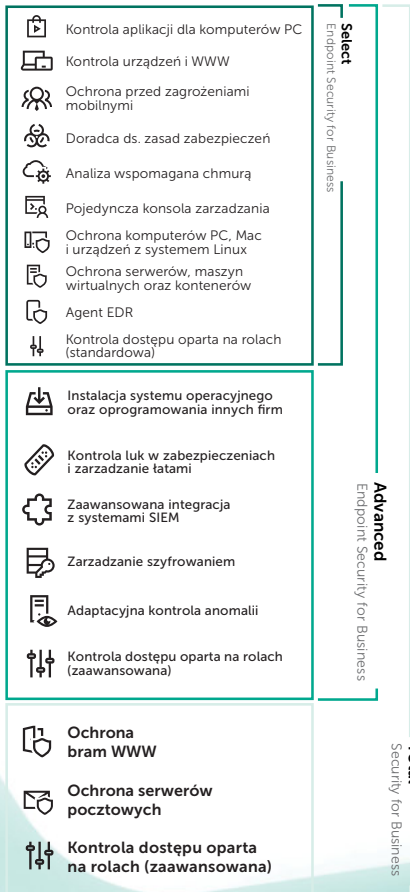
Kontrola aplikacji dla komputerów PC

Kontrola urządzeń i WWW

Ochrona przed zagrożeniami mobilnymi

Doradca ds. zasad zabezpieczeń

Analiza wspomagana chmurą

Pojedyncza konsola zarządzania

Ochrona komputerów PC, Mac i urządzeń z systemem Linux

Ochrona serwerów, maszyn wirtualnych oraz kontenerów

Agent EDR

Kontrola dostępu oparta na rolach (standardowa)

Select
Endpoint Security for Business

Instalacja systemu operacyjnego oraz oprogramowania innych firm

Kontrola luk w zabezpieczeniach i zarządzanie łatami

Zaawansowana integracja z systemami SIEM

Zarządzanie szyfrowaniem

Adaptacyjna kontrola anomalii

Kontrola dostępu oparta na rolach (zaawansowana)

Advanced
Endpoint Security for Business

Ochrona bram WWW

Ochrona serwerów pocztowych

Kontrola dostępu oparta na rolach (zaawansowana)

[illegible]
Security for Business